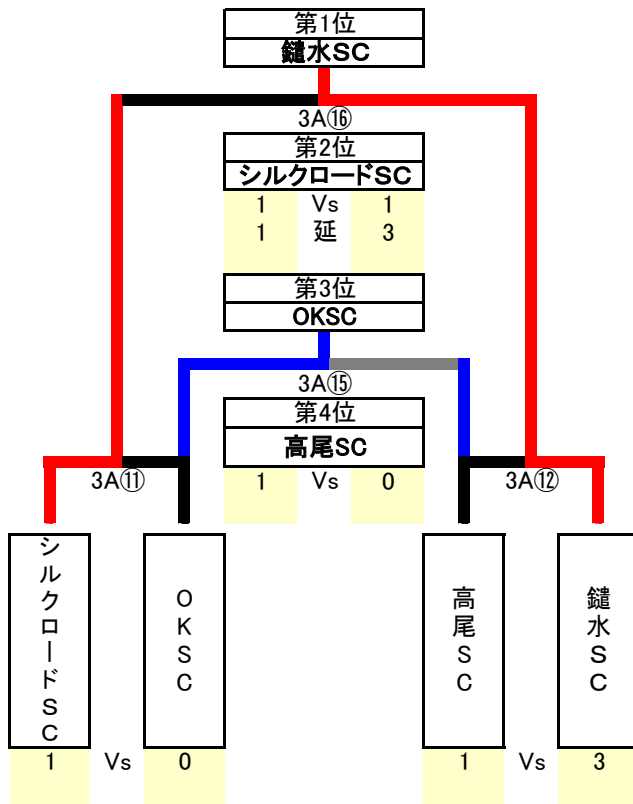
第1位
鎗水SC

3A⑯

第2位
シルクロードSC

| 1 | Vs | 1 |
|---|---|---|
| 1 | 延 | 3 |

第3位
OKSC

3A⑮

第4位
高尾SC

| 1 | Vs | 0 |
|---|---|---|

3A⑪

3A⑫

シルクロードSC

OKSC

高尾SC

鎗水SC

1 Vs 0

1 Vs 3